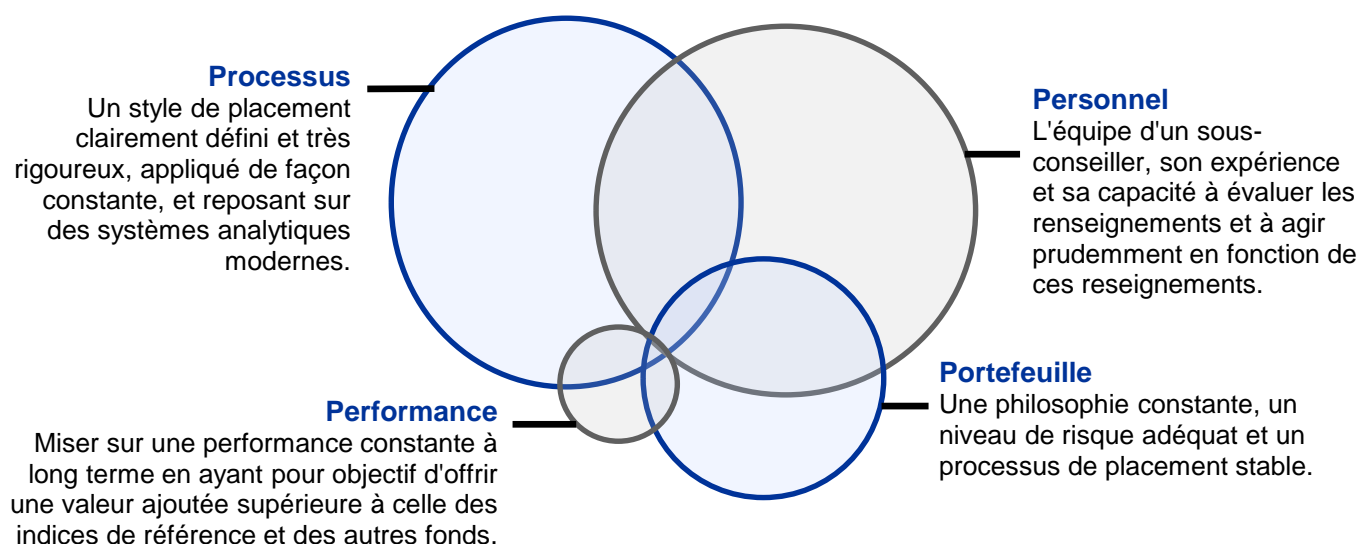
Processus
Un style de placement clairement défini et très rigoureux, appliqué de façon constante, et reposant sur des systèmes analytiques modernes.

Personnel
L'équipe d'un sous-conseiller, son expérience et sa capacité à évaluer les renseignements et à agir prudemment en fonction de ces reseignements.

Portefeuille
Une philosophie constante, un niveau de risque adéquat et un processus de placement stable.

Performance
Miser sur une performance constante à long terme en ayant pour objectif d'offrir une valeur ajoutée supérieure à celle des indices de référence et des autres fonds.